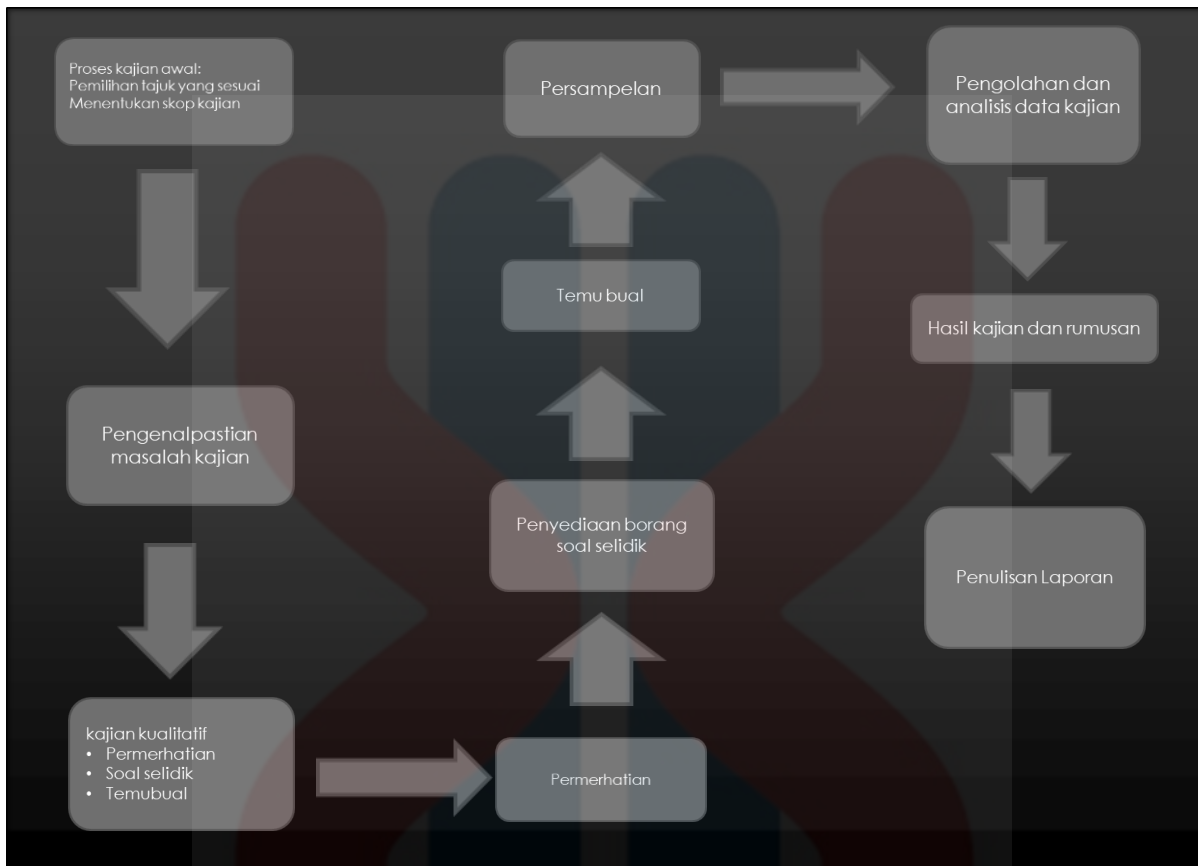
Proses kajian awal:
Pemilihan tajuk yang sesuai
Menentukan skop kajian

Pengenalpastian masalah kajian

kajian kualitatif
• Permerhatian
• Soal selidik
• Temubual

Permerhatian

Penyediaan borang soal selidik

Temu bual

Persampelan

Pengolahan dan analisis data kajian

Hasil kajian dan rumusan

Penulisan Laporan